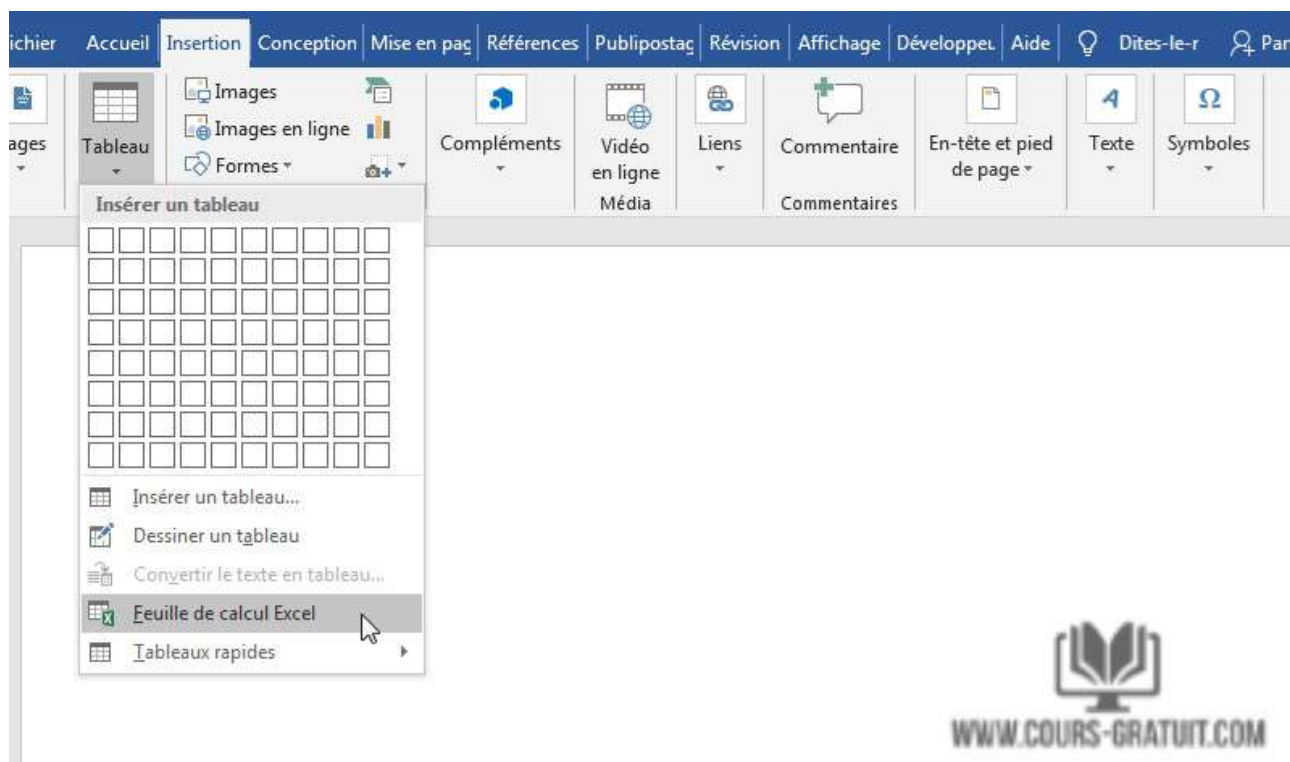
ichier Accueil Insertion Conception Mise en pag Références Publipostag Révision Affichage Développeu Aide Dites-le-r Par

ages Tableau Images Images en ligne Formes Compléments Vidéo en ligne Liens Commentaire En-tête et pied de page Texte Symboles

Média Commentaires

Insérer un tableau

Insérer un tableau...
Dessiner un tableau
Convertir le texte en tableau...
Feuille de calcul Excel
Tableaux rapides

WWW.COURS-GRATUIT.COM